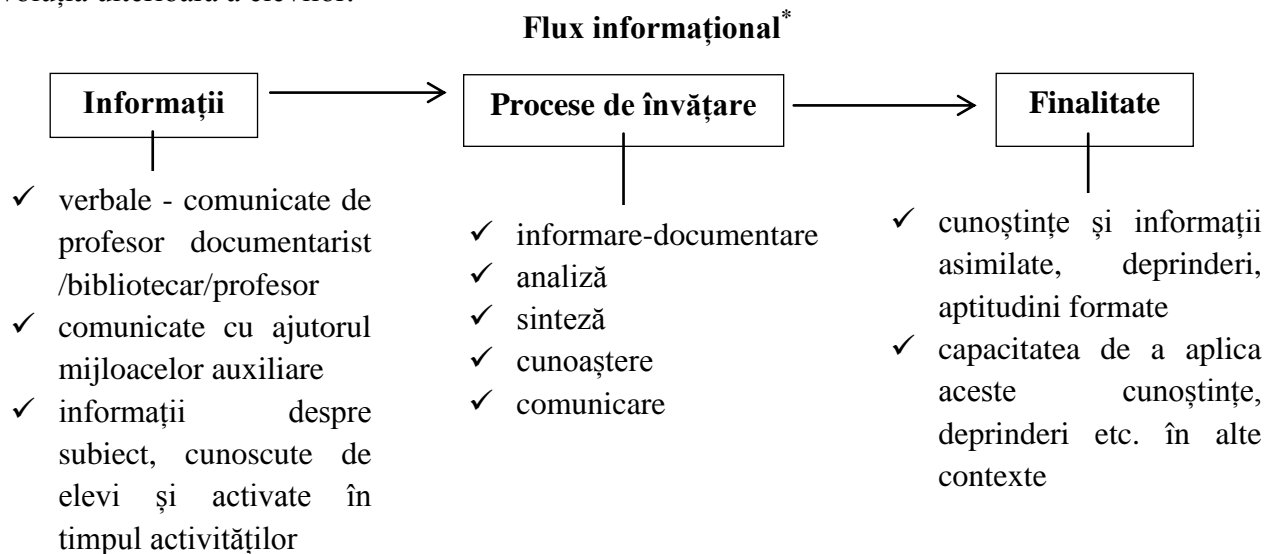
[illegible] ulterioară a elevilor.

**Flux informațional***

Informații

Procese de învățare

Finalitate

✓ verbale - comunicate de profesor documentarist /bibliotecar/profesor
✓ comunicate cu ajutorul mijloacelor auxiliare
✓ informații despre subiect, cunoscute de elevi și activate în timpul activităților

✓ informare-documentare
✓ analiză
✓ sinteză
✓ cunoaștere
✓ comunicare

✓ cunoștințe și informații asimilate, deprinderi, aptitudini formate
✓ capacitatea de a aplica aceste cunoștințe, deprinderi etc. în alte contexte